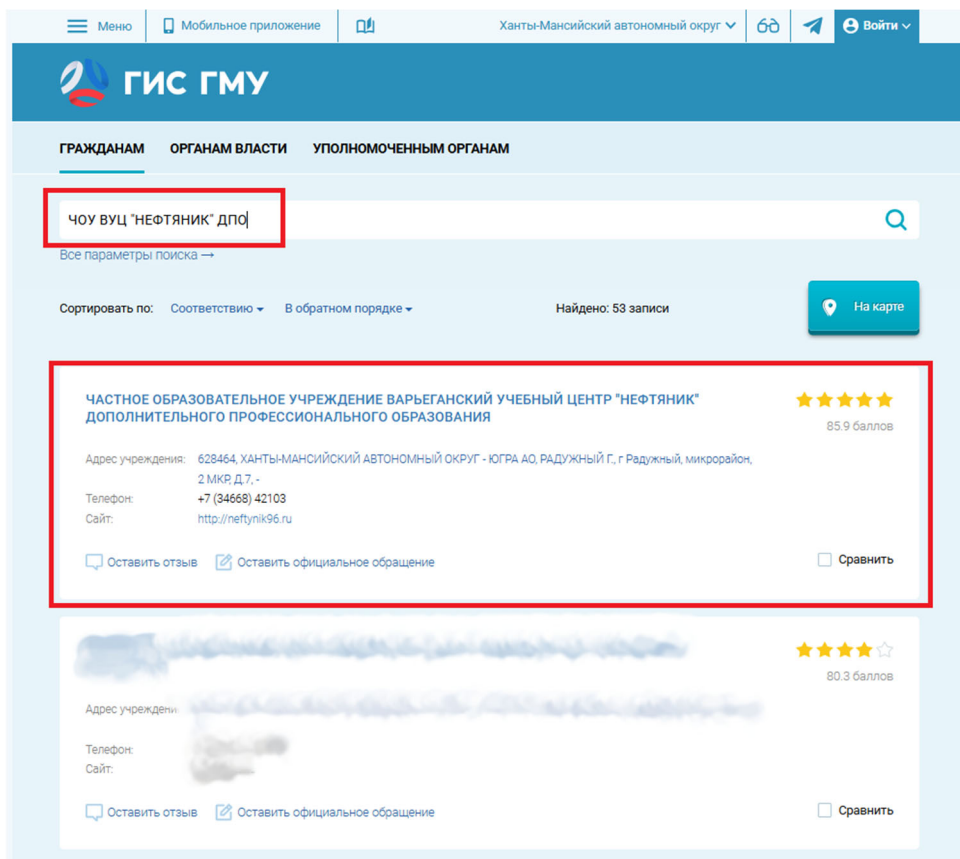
Меню | Мобильное приложение | Ханты-Мансийский автономный округ | Войти

ГИС ГМУ

ГРАЖДАНАМ ОРГАНАМ ВЛАСТИ УПОЛНОМОЧЕННЫМ ОРГАНАМ

ЧОУ ВУЦ "НЕФТЯНИК" ДПО

Все параметры поиска ⟶

Сортировать по: Соответствию В обратном порядке Найдено: 53 записи На карте

ЧАСТНОЕ ОБРАЗОВАТЕЛЬНОЕ УЧРЕЖДЕНИЕ ВАРЬЕГАНСКИЙ УЧЕБНЫЙ ЦЕНТР "НЕФТЯНИК" ДОПОЛНИТЕЛЬНОГО ПРОФЕССИОНАЛЬНОГО ОБРАЗОВАНИЯ

85.9 баллов

Адрес учреждения: 628464, ХАНТЫ-МАНСИЙСКИЙ АВТОНОМНЫЙ ОКРУГ - ЮГРА АО, РАДУЖНЫЙ Г., г Радужный, микрорайон, 2 МКР, Д.7, -

Телефон: +7 (34668) 42103

Сайт: http://neftynik96.ru

Оставить отзыв Оставить официальное обращение Сравнить

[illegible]

80.3 баллов

Адрес учреждени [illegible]

Телефон: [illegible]

Сайт: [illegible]

Оставить отзыв Оставить официальное обращение Сравнить